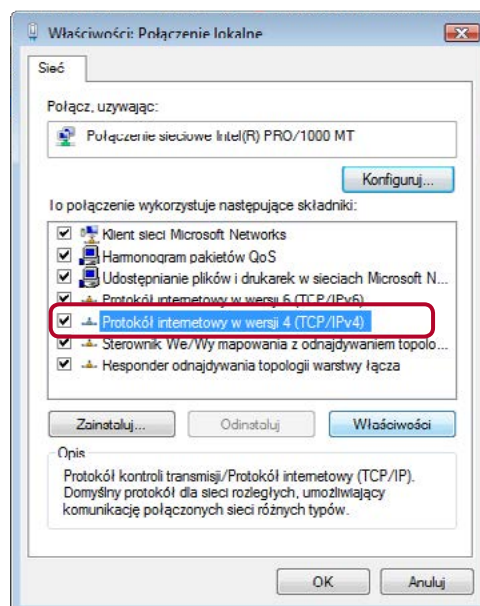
Właściwości: Połączenie lokalne

Sieć

Połącz, używając:

Połączenie sieciowe Intel(R) PRO/1000 MT

Konfiguruj...

To połączenie wykorzystuje następujące składniki:

Klient sieci Microsoft Networks
Harmonogram pakietów QoS
Udostępnianie plików i drukarek w sieciach Microsoft N...
Protokół internetowy w wersji 6 (TCP/IPv6)
Protokół internetowy w wersji 4 (TCP/IPv4)
Sterownik We/Wy mapowania z odnajdywaniem topolo...
Responder odnajdywania topologii warstwy łącza

Zainstaluj...
Odinstaluj
Właściwości

Opis
Protokół kontroli transmisji/Protokół internetowy (TCP/IP). Domyślny protokół dla sieci rozległych, umożliwiający komunikację połączonych sieci różnych typów.

OK
Anuluj